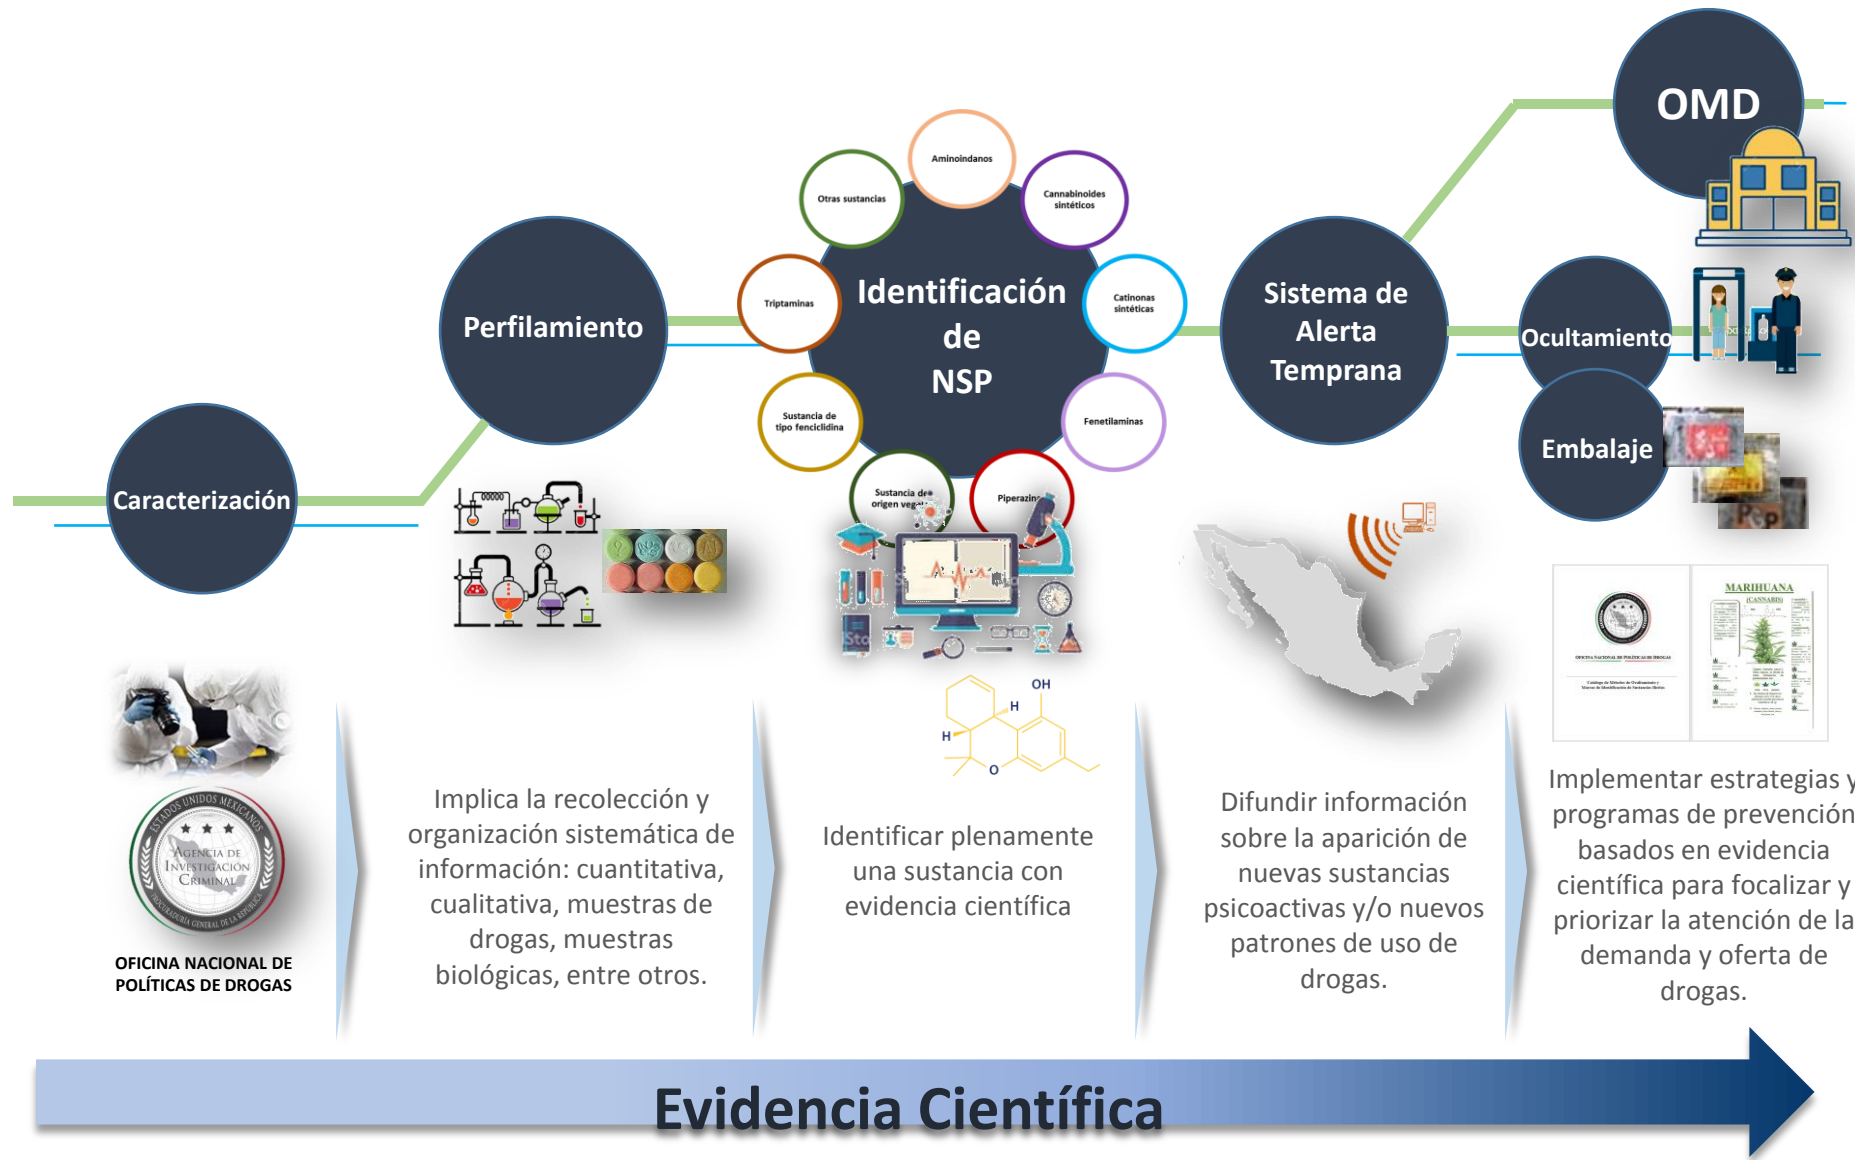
OMD

Perfilamiento

Aminoindanos
Otras sustancias
Cannabinoides sintéticos
Triptaminas
Identificación de NSP
Catinonas sintéticas
Sustancia de tipo fenciclidina
Fenetilaminas
Sustancia de origen vegetal
Piperazinas

Sistema de Alerta Temprana

Ocultamiento

Embalaje

Caracterización

OH
H
H
O

MARIHUANA (CANNABIS)

ESTADOS UNIDOS MEXICANOS
AGENCIA DE INVESTIGACIÓN CRIMINAL
PROCURADURÍA GENERAL DE LA REPÚBLICA

OFICINA NACIONAL DE POLÍTICAS DE DROGAS

Implica la recolección y organización sistemática de información: cuantitativa, cualitativa, muestras de drogas, muestras biológicas, entre otros.

Identificar plenamente una sustancia con evidencia científica

Difundir información sobre la aparición de nuevas sustancias psicoactivas y/o nuevos patrones de uso de drogas.

Implementar estrategias y programas de prevención basados en evidencia científica para focalizar y priorizar la atención de la demanda y oferta de drogas.

Evidencia Científica